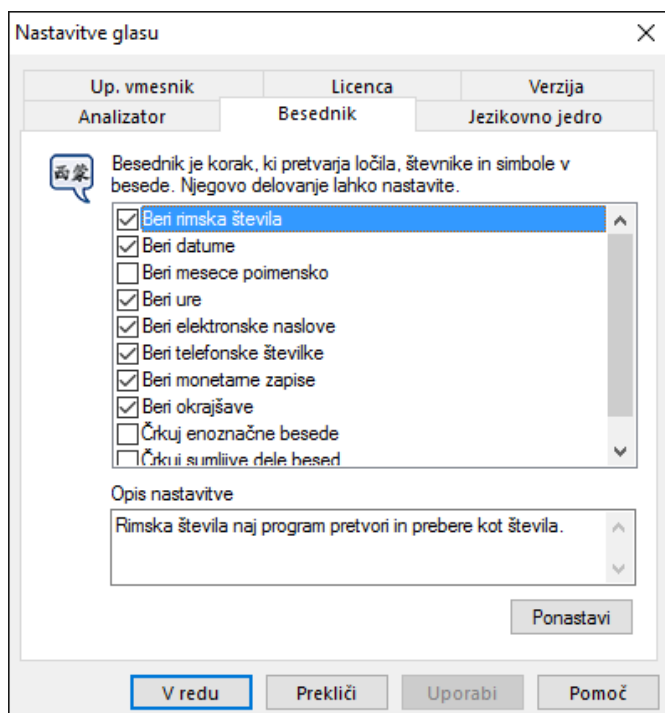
Nastavitve glasu

Up. vmesnik
Licenca
Verzija
Analizator
Besednik
Jezikovno jedro

Besednik je korak, ki pretvarja ločila, števnike in simbole v besede. Njegovo delovanje lahko nastavite.

Beri rimska števila
Beri datume
Beri mesece poimensko
Beri ure
Beri elektronske naslove
Beri telefonske številke
Beri monetarne zapise
Beri okrajšave
Črkuj enoznačne besede
Črkuj sumljive dele besed

Opis nastavitve

Rimska števila naj program pretvori in prebere kot števila.

Ponastavi

V redu
Prekliči
Uporabi
Pomoč